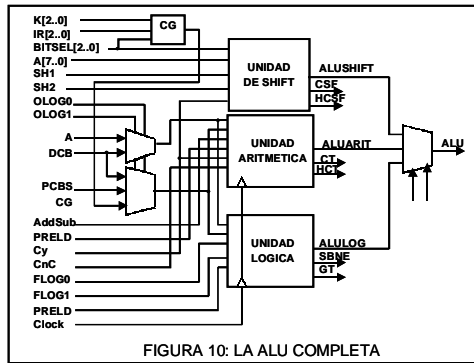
K[2..0]
IR[2..0]
BITSEL[2..0]
A[7..0]
SH1
SH2
OLOG0
OLOG1
A
DCB
PCBS
CG
AddSub
PRELD
Cy
CnC
FLOG0
FLOG1
PRELD
Clock
CG
UNIDAD DE SHIFT
ALUSHIFT
CSF
HCSF
UNIDAD ARITMETICA
ALUARIT
CT
HCT
UNIDAD LOGICA
ALULOG
SBNE
GT
ALU
FIGURA 10: LA ALU COMPLETA